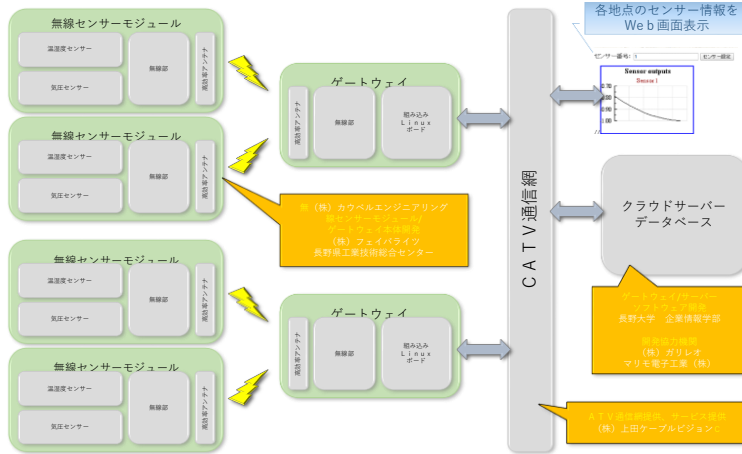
無線センサーモジュール
温湿度センサー
気圧センサー
無線部
高効率アンテナ

無線センサーモジュール
温湿度センサー
気圧センサー
無線部
高効率アンテナ

無線センサーモジュール
温湿度センサー
気圧センサー
無線部
高効率アンテナ

無線センサーモジュール
温湿度センサー
気圧センサー
無線部
高効率アンテナ

ゲートウェイ
高効率アンテナ
無線部
組み込み
Linux
ボード

ゲートウェイ
高効率アンテナ
無線部
組み込み
Linux
ボード

㈱（株）カウベルエンジニアリング
無線センサーモジュール/
ゲートウェイ本体開発
（株）フェイバライツ
長野県工業技術総合センター

CATV通信網

各地点のセンサー情報を
Web画面表示

センサー番号: 1 センサー選択
Sensor outputs
Sensor 1

クラウドサーバー
データベース

ゲートウェイ/サーバー
ソフトウェア開発
長野大学　企業情報学部

開発協力機関
（株）ガリレオ
マリモ電子工業（株）

CATV通信網提供、サービス提供
（株）上田ケーブルビジョン